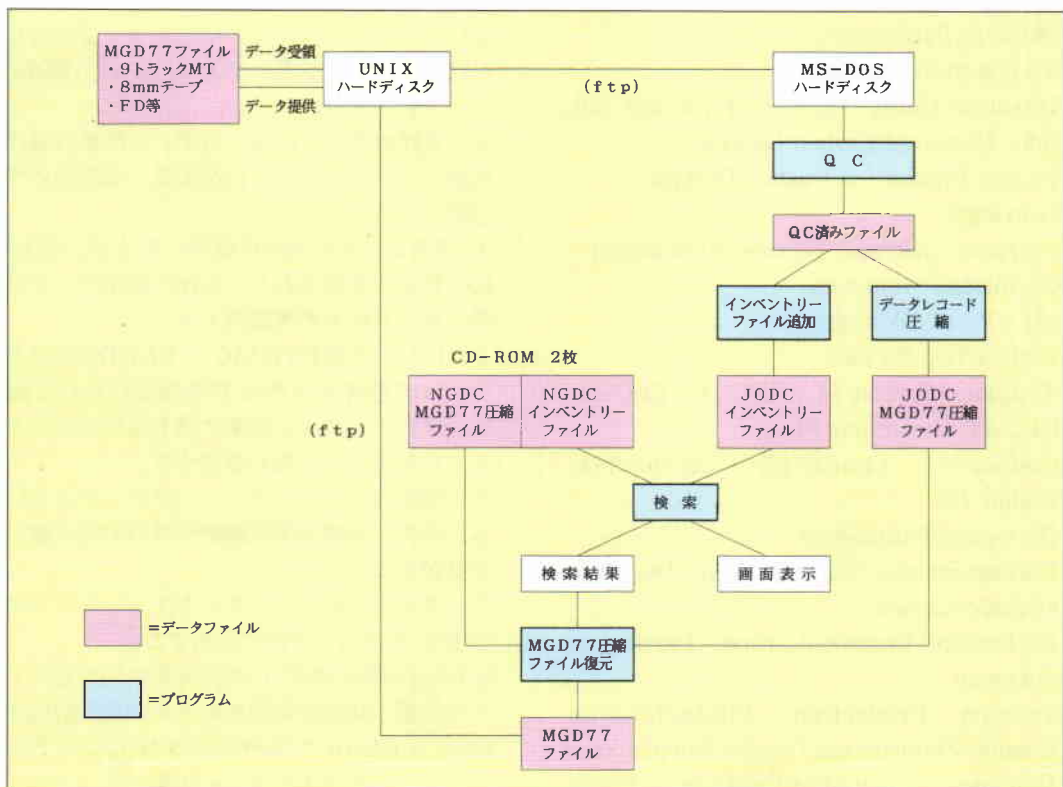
MGD77ファイル
・9トラックMT
・8mmテープ
・FD等

データ受領

データ提供

UNIX
ハードディスク

(ftp)

MS−DOS
ハードディスク

QC

QC済みファイル

インベントリー
ファイル追加

データレコード
圧縮

CD−ROM 2枚

NGDC
MGD77圧縮
ファイル

NGDC
インベントリー
ファイル

JODC
インベントリー
ファイル

JODC
MGD77圧縮
ファイル

(ftp)

検索

検索結果

画面表示

=データファイル

MGD77圧縮
ファイル復元

=プログラム

MGD77
ファイル